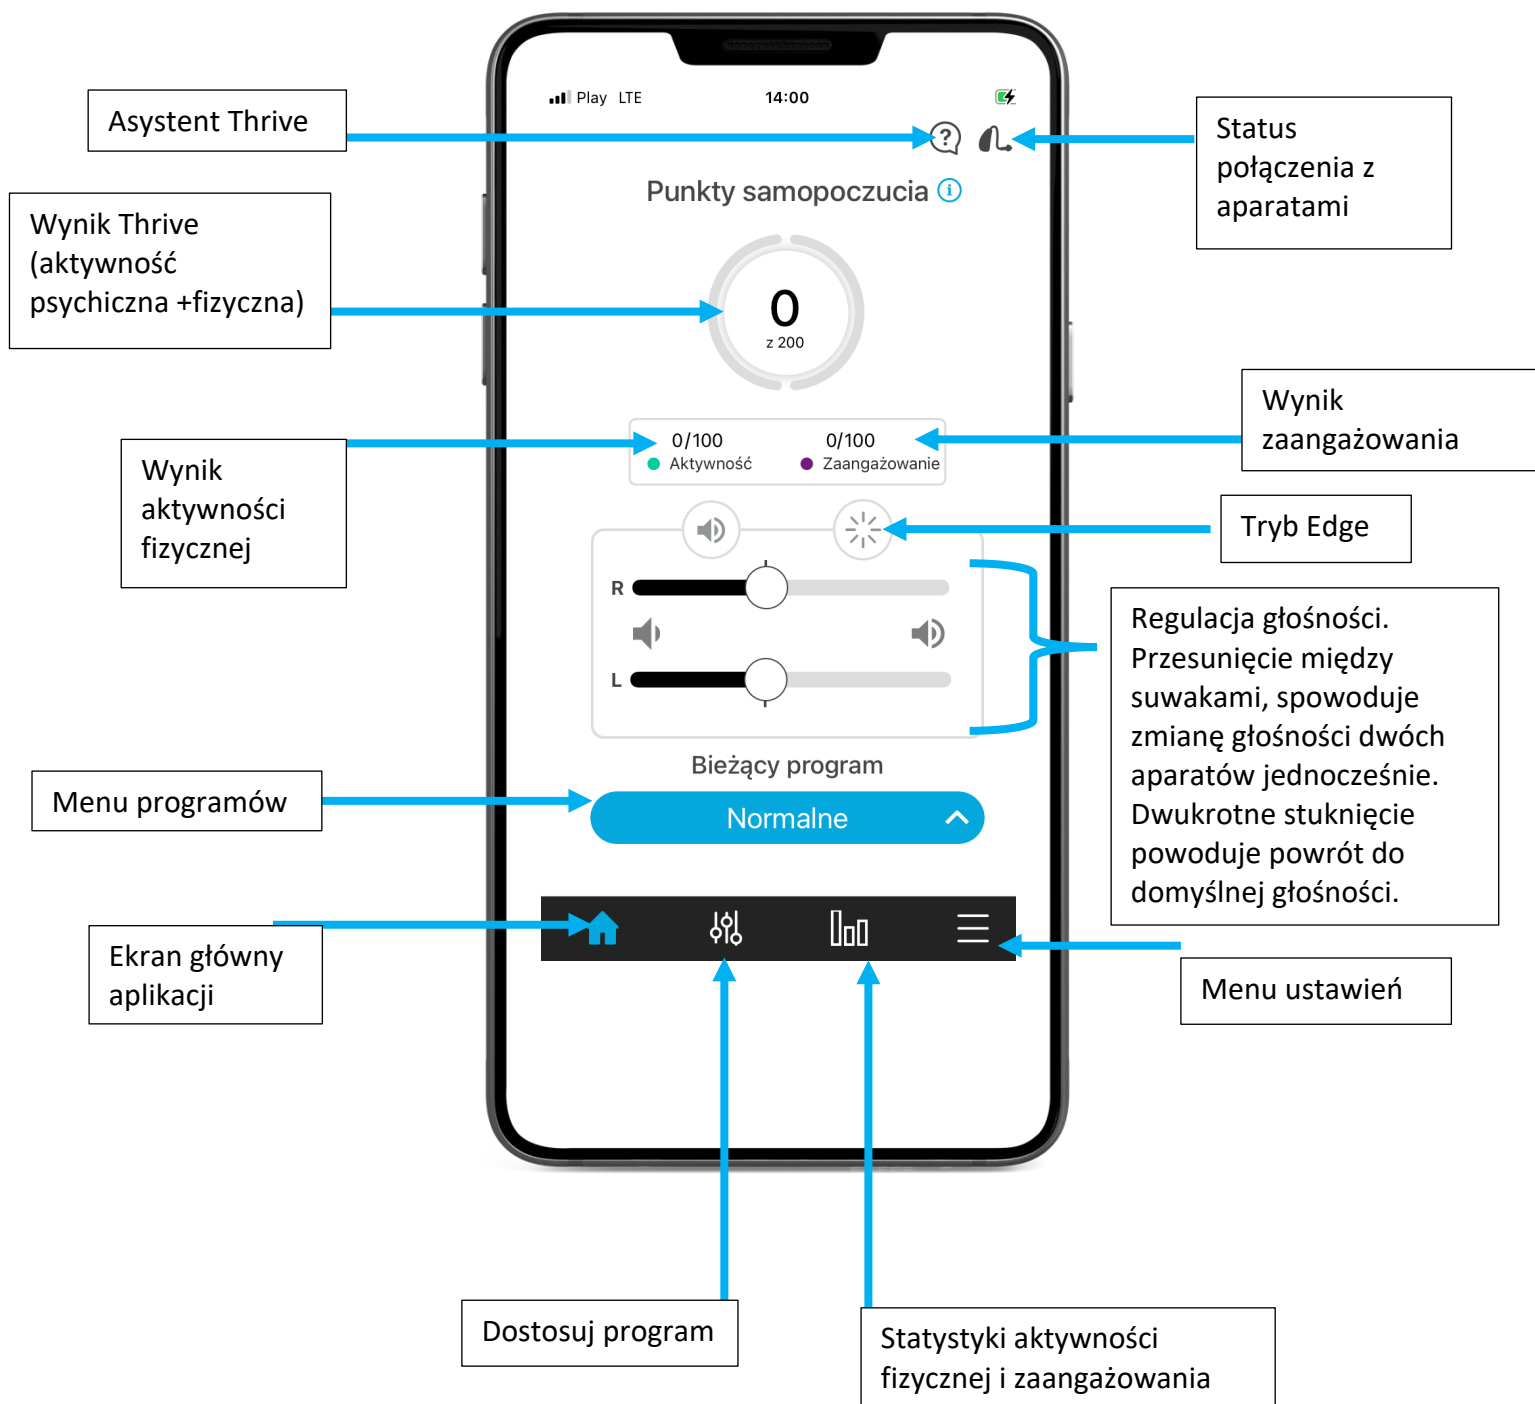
Asystent Thrive

Play LTE 14:00

Status połączenia z aparatami

Wynik Thrive (aktywność psychiczna +fizyczna)

Punkty samopoczucia

0
z 200

Wynik zaangażowania

Wynik aktywności fizycznej

0/100 Aktywność

0/100 Zaangażowanie

Tryb Edge

R

L

Regulacja głośności. Przesunięcie między suwakami, spowoduje zmianę głośności dwóch aparatów jednocześnie. Dwukrotne stuknięcie powoduje powrót do domyślnej głośności.

Bieżący program

Menu programów

Normalne

Ekran główny aplikacji

Menu ustawień

Dostosuj program

Statystyki aktywności fizycznej i zaangażowania